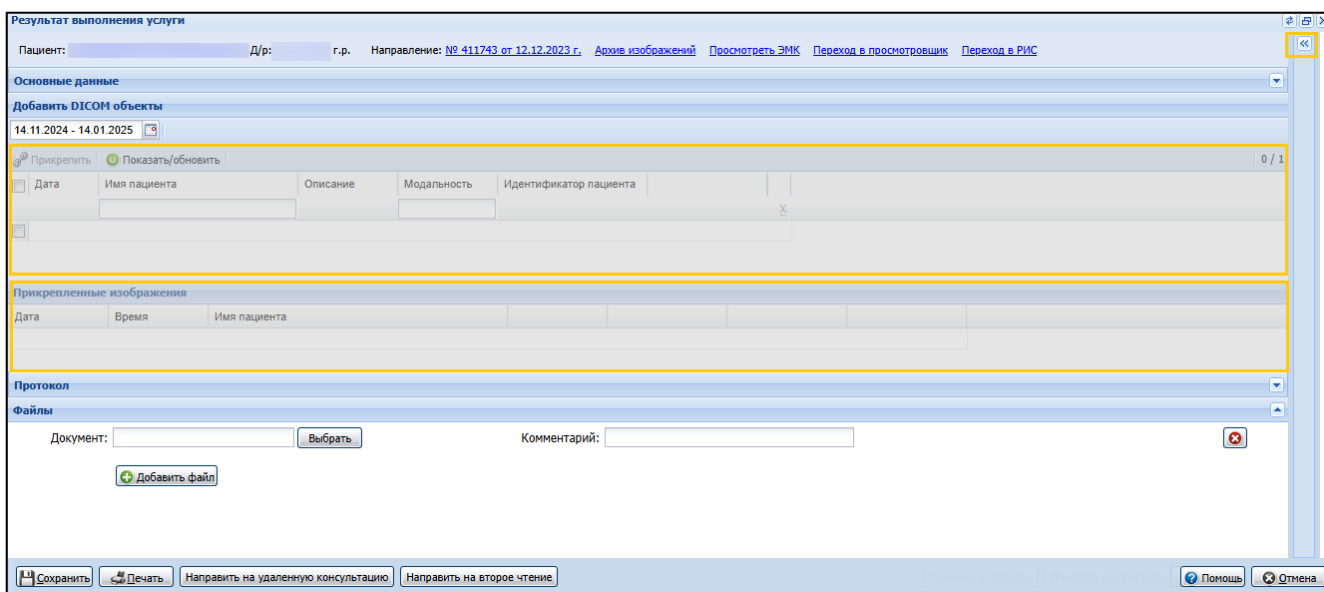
Результат выполнения услуги

Пациент: Д/р: г.р. Направление: № 411743 от 12.12.2023 г. Архив изображений Просмотреть ЭМК Переход в просмотровщик Переход в РИС

Основные данные

Добавить DICOM объекты

14.11.2024 - 14.01.2025

Прикрепить Показать/обновить 0 / 1

| Дата | Имя пациента | Описание | Модальность | Идентификатор пациента |
|---|---|---|---|---|

X

Прикрепленные изображения

| Дата | Время | Имя пациента |
|---|---|---|

Протокол

Файлы

Документ: Выбрать Комментарий:

Добавить файл

Сохранить Печать Направить на удаленную консультацию Направить на второе чтение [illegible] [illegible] Помощь Отмена